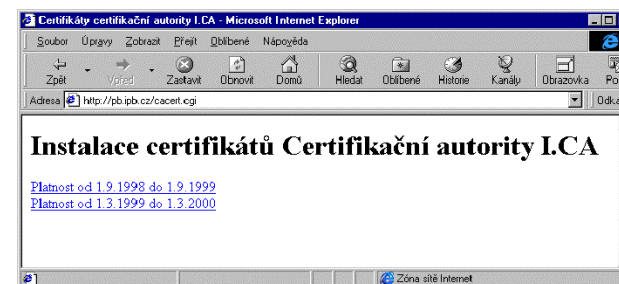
Certifikáty certifikační autority I.CA - Microsoft Internet Explorer

Soubor Úpravy Zobrazit Přejít Oblíbené Nápověda

Zpět Vpřed Zastavit Obnovit Domů Hledat Oblíbené Historie Kanály Obrazovka Po

Adresa http://pb.ipb.cz/cacert.cgi Odka

Instalace certifikátů Certifikační autority I.CA

Platnost od 1.9.1998 do 1.9.1999
Platnost od 1.3.1999 do 1.3.2000

Zóna sítě Internet